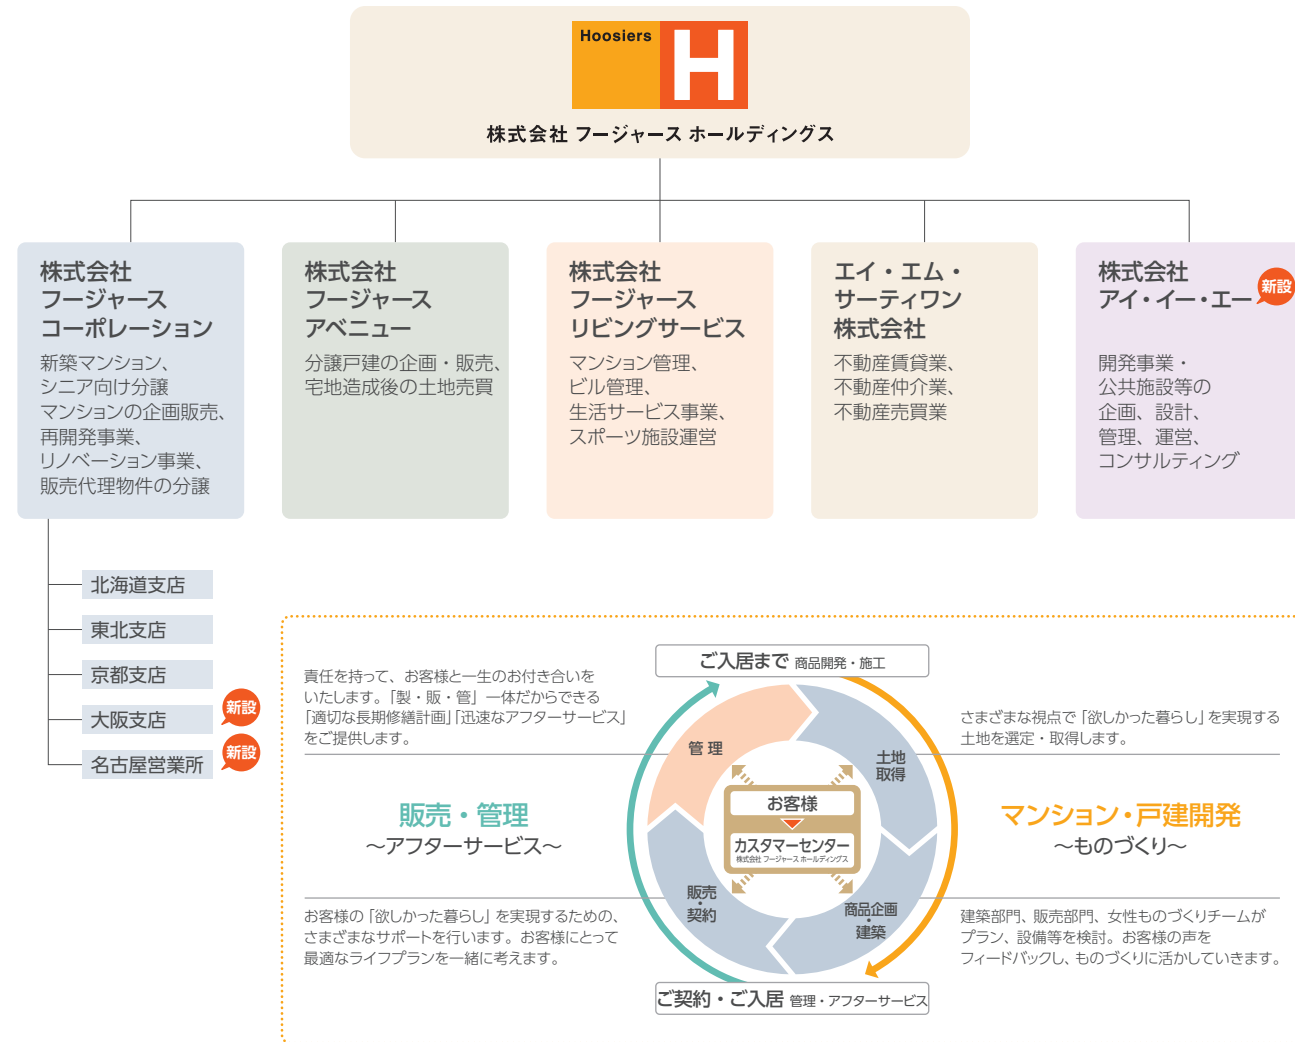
Hoosiers H

株式会社 フージャース ホールディングス

株式会社
フージャース
コーポレーション

新築マンション、シニア向け分譲マンションの企画販売、再開発事業、リノベーション事業、販売代理物件の分譲

株式会社
フージャース
アベニュー

分譲戸建の企画・販売、宅地造成後の土地売買

株式会社
フージャース
リビングサービス

マンション管理、ビル管理、生活サービス事業、スポーツ施設運営

エイ・エム・
サーティワン
株式会社

不動産賃貸業、不動産仲介業、不動産売買業

株式会社
アイ・イー・エー

新設

開発事業・公共施設等の企画、設計、管理、運営、コンサルティング

北海道支店

東北支店

京都支店

大阪支店

新設

名古屋営業所

新設

責任を持って、お客様と一生のお付き合いをいたします。「製・販・管」一体だからできる「適切な長期修繕計画」「迅速なアフターサービス」をご提供します。

販売・管理
〜アフターサービス〜

お客様の「欲しかった暮らし」を実現するための、さまざまなサポートを行います。お客様にとって最適なライフプランを一緒に考えます。

ご入居まで 商品開発・施工

管理

土地取得

お客様

カスタマーセンター
株式会社 フージャース ホールディングス

販売・契約

商品企画・建築

ご契約・ご入居 管理・アフターサービス

さまざまな視点で「欲しかった暮らし」を実現する土地を選定・取得します。

マンション・戸建開発
〜ものづくり〜

建築部門、販売部門、女性ものづくりチームがプラン、設備等を検討。お客様の声をフィードバックし、ものづくりに活かしていきます。